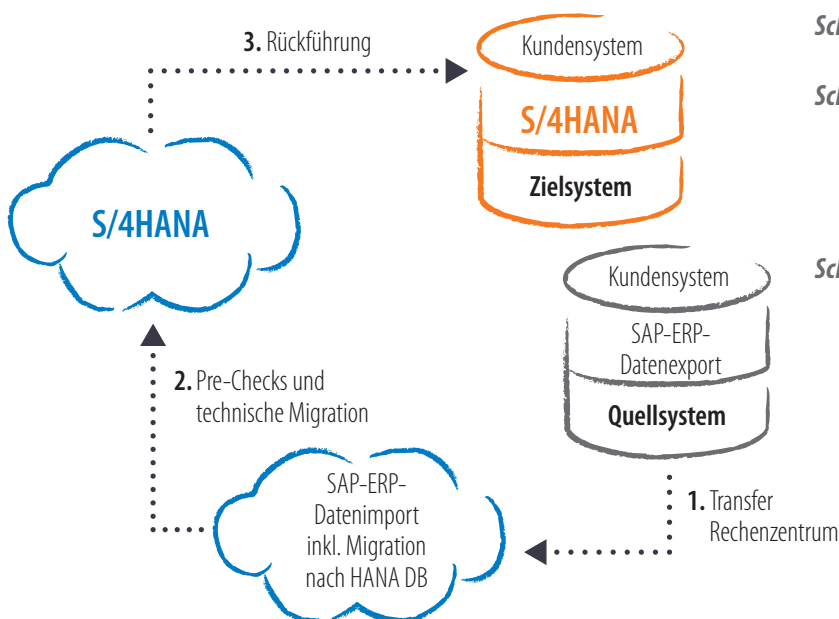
3. Rückführung

Kundensystem
S/4HANA
Zielsystem

Sc

Sc

S/4HANA

Kundensystem
SAP-ERP-Datenexport
Quellsystem

Sc

2. Pre-Checks und technische Migration

SAP-ERP-Datenimport inkl. Migration nach HANA DB

1. Transfer Rechenzentrum